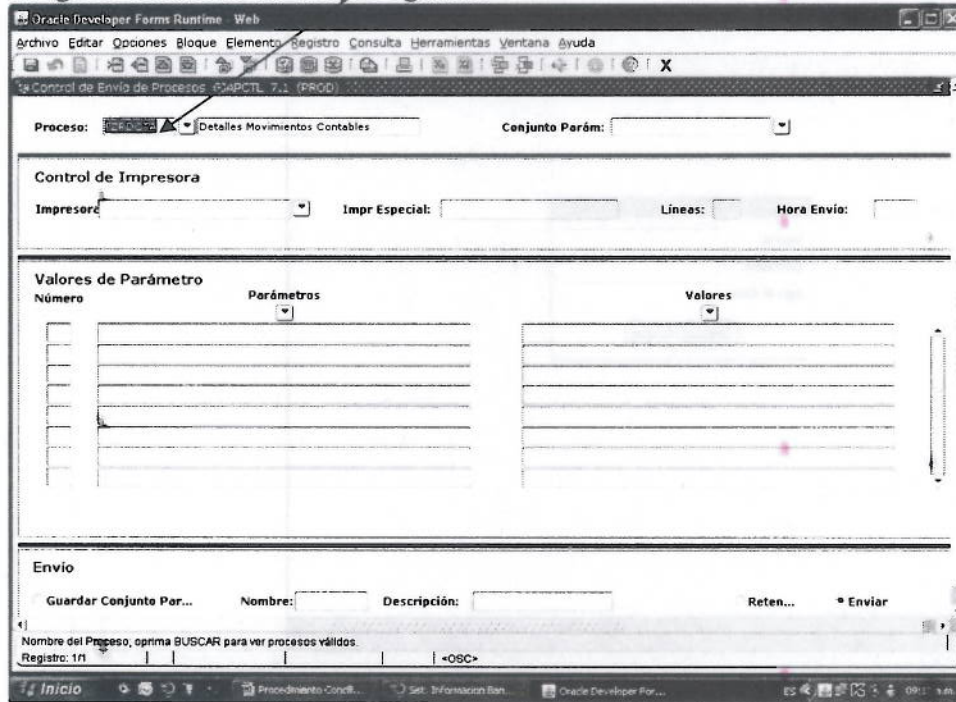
Oracle Developer Forms Runtime - Web

Archivo Editar Opciones Bloque Elemento Registro Consulta Herramientas Ventana Ayuda

X

Control de Envío de Procesos GJAPCTL 7.1 (PROD)

Proceso: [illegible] Detalles Movimientos Contables

Conjunto Parám:

Control de Impresora

Impresora

Impr Especial:

Líneas:

Hora Envío:

Valores de Parámetro

Número

Parámetros

Valores

Envío

Guardar Conjunto Par...

Nombre:

Descripción:

Reten...

Enviar

Nombre del Proceso; oprima BUSCAR para ver procesos válidos.

Registro: 1/1

<OSC>

Inicio

Procedimiento Concil...

Set Informacion Ban...

Oracle Developer For...

ES

09:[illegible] a.m.